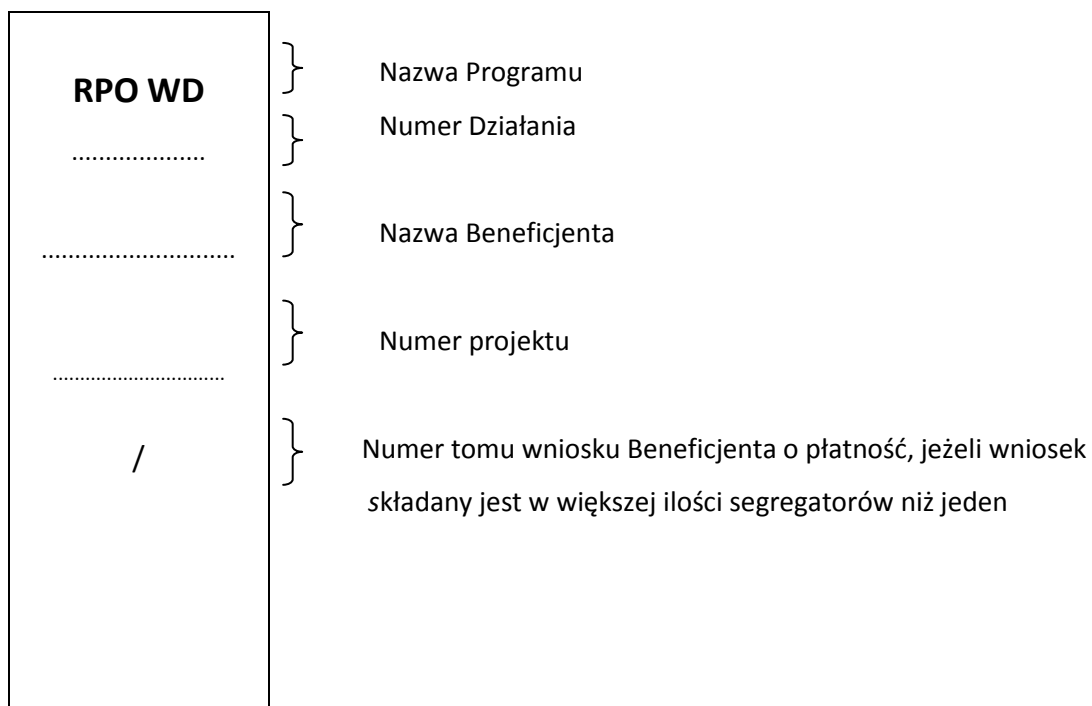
RPO WD

…………………

………………………..

……………………………

/

Nazwa Programu

Numer Działania

Nazwa Beneficjenta

Numer projektu

Numer tomu wniosku Beneficjenta o płatność, jeżeli wniosek składany jest w większej ilości segregatorów niż jeden